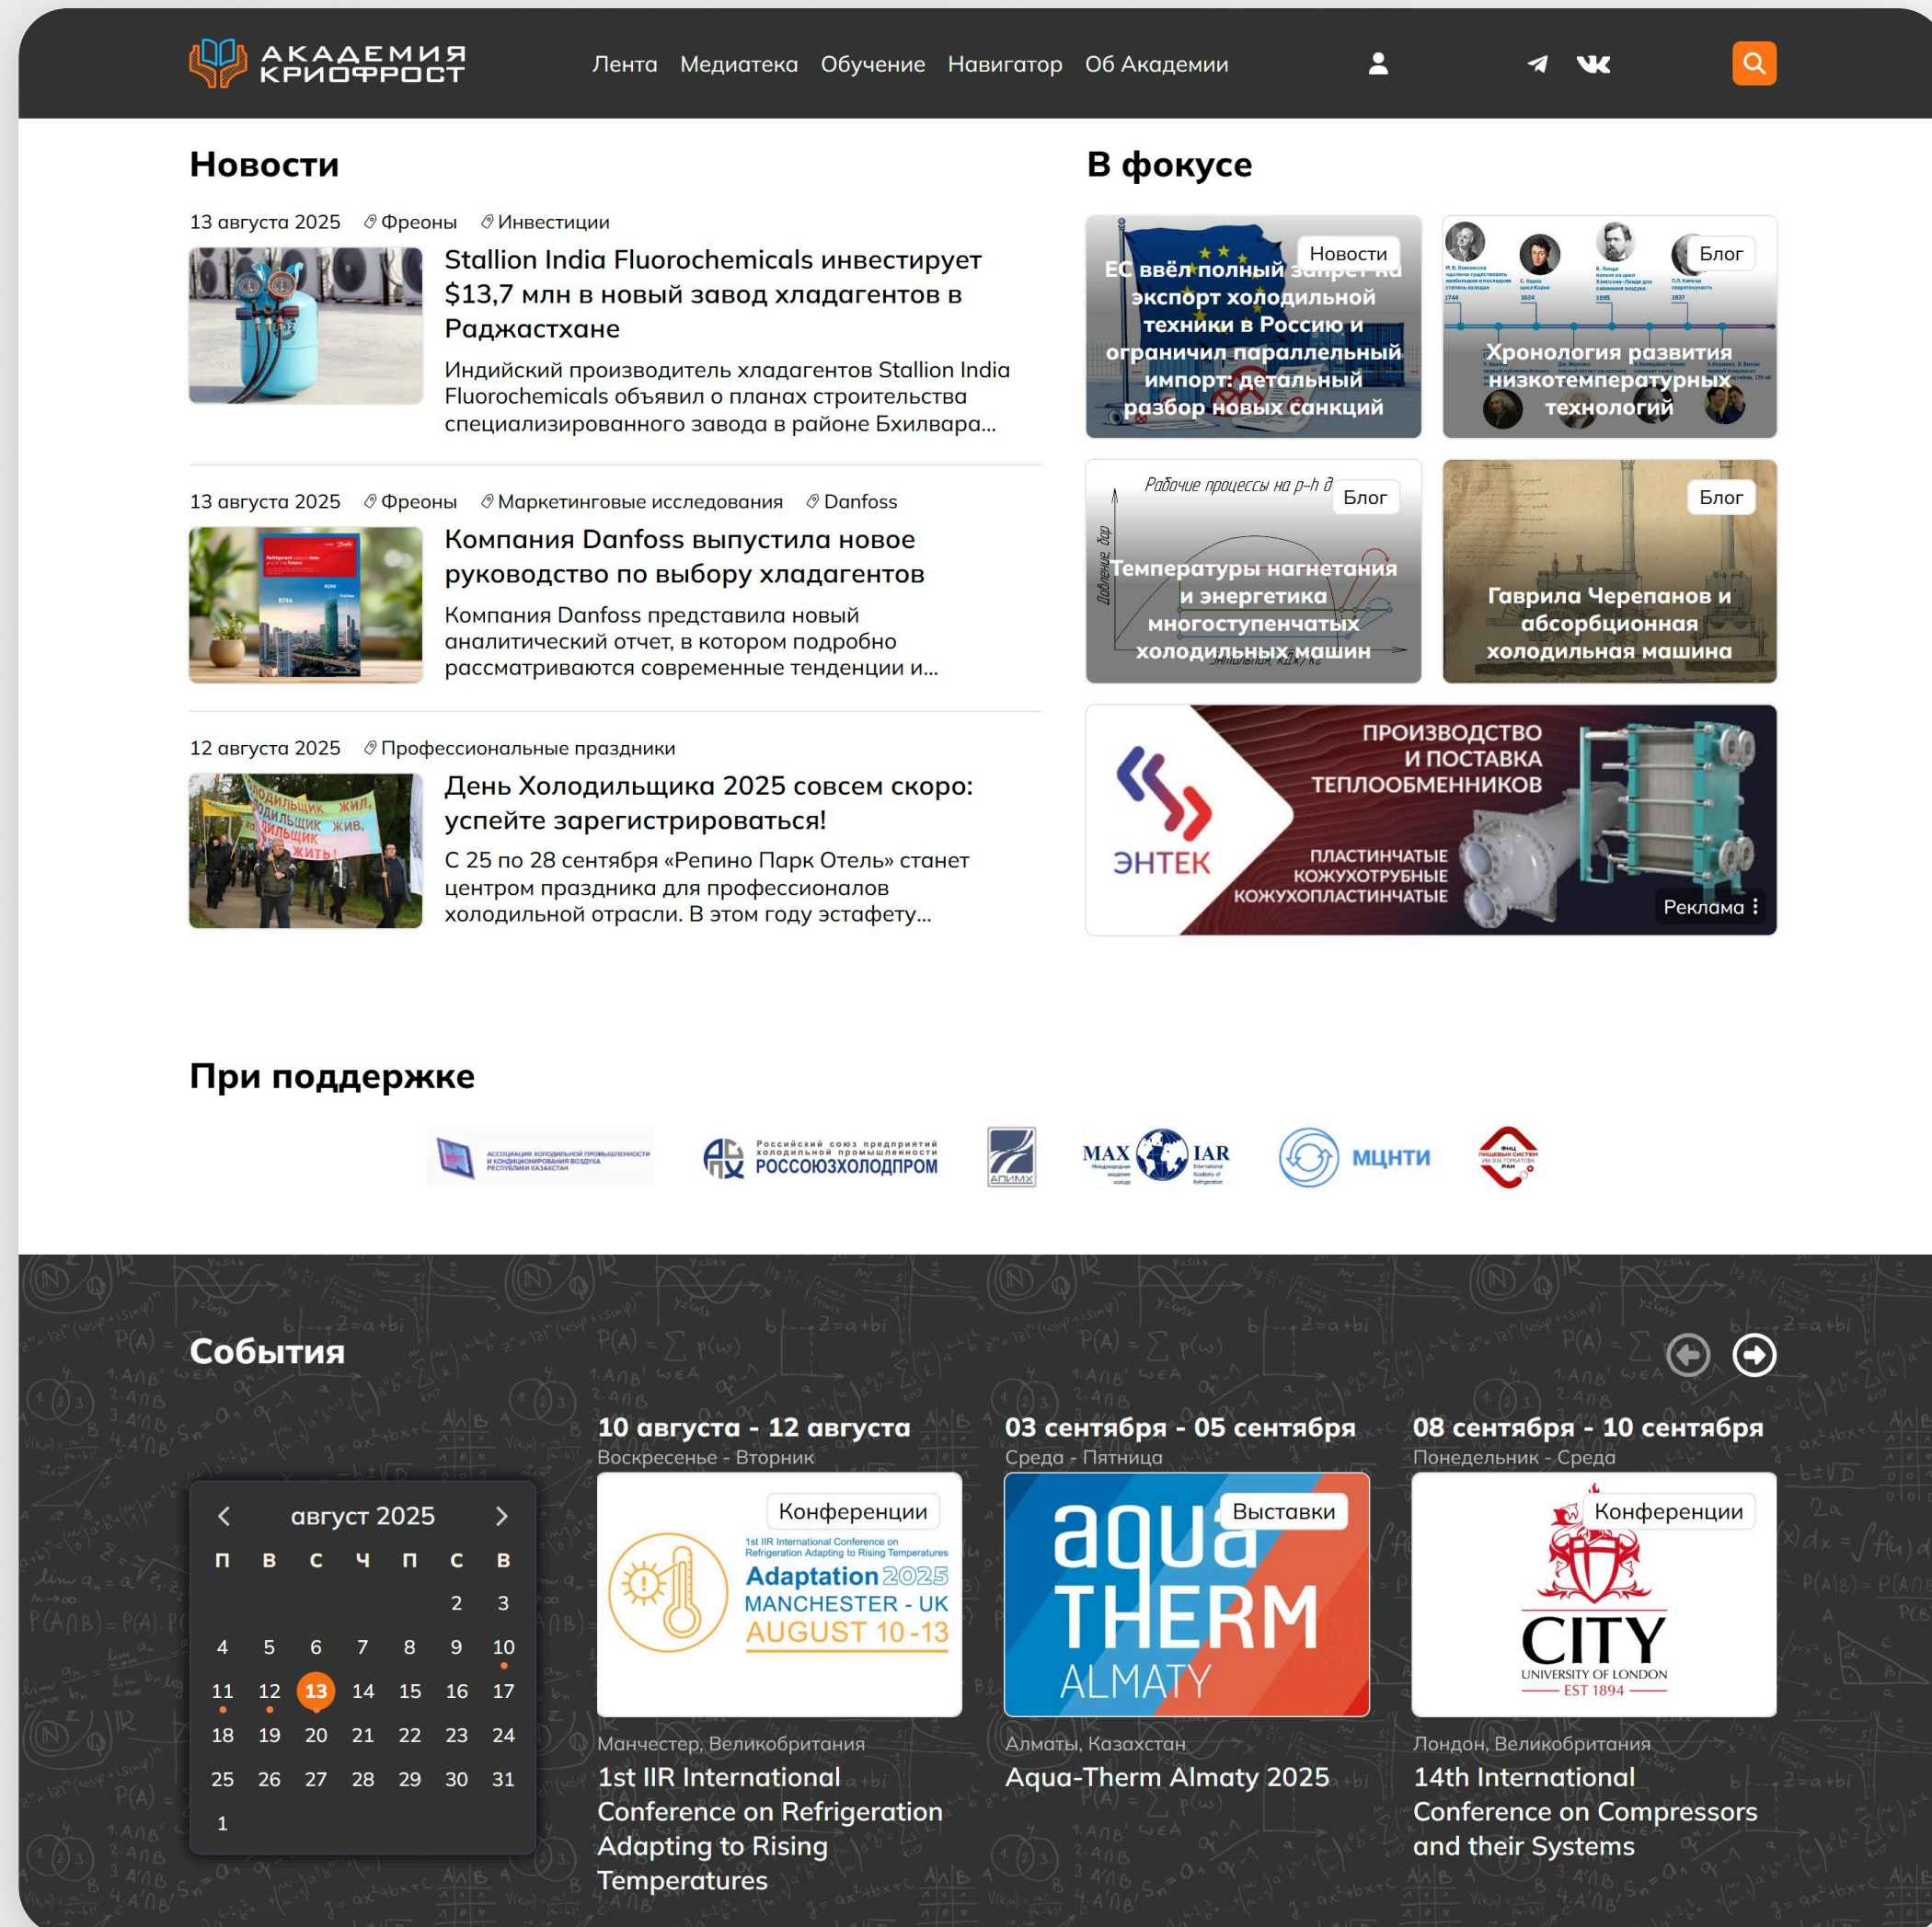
АКАДЕМИЯ КРИОФРОСТ

Лента Медиатека Обучение Навигатор Об Академии

Новости

13 августа 2025 Фреоны Инвестиции

Stallion India Fluorochemicals инвестирует $13,7 млн в новый завод хладагентов в Раджастхане

Индийский производитель хладагентов Stallion India Fluorochemicals объявил о планах строительства специализированного завода в районе Бхилвара...

13 августа 2025 Фреоны Маркетинговые исследования Danfoss

Компания Danfoss выпустила новое руководство по выбору хладагентов

Компания Danfoss представила новый аналитический отчет, в котором подробно рассматриваются современные тенденции и...

12 августа 2025 Профессиональные праздники

День Холодильщика 2025 совсем скоро: успейте зарегистрироваться!

С 25 по 28 сентября «Репино Парк Отель» станет центром праздника для профессионалов холодильной отрасли. В этом году эстафету...

В фокусе

Новости
ЕС ввёл полный запрет на экспорт холодильной техники в Россию и ограничил параллельный импорт: детальный разбор новых санкций

Блог
Хронология развития низкотемпературных технологий

Блог
Температуры нагнетания и энергетика многоступенчатых холодильных машин

Блог
Гаврила Черепанов и абсорбционная холодильная машина

ЭНТЕК
ПРОИЗВОДСТВО И ПОСТАВКА ТЕПЛООБМЕННИКОВ
ПЛАСТИНЧАТЫЕ КОЖУХОТРУБНЫЕ КОЖУХОПЛАСТИНЧАТЫЕ
Реклама

При поддержке

РОССОЮЗХОЛОДПРОМ АПИМХ MAX IAR МЦНТИ

События

10 августа - 12 августа
Воскресенье - Вторник
Конференции
Adaptation 2025 MANCHESTER - UK AUGUST 10-13
Манчестер, Великобритания
1st IIR International Conference on Refrigeration Adapting to Rising Temperatures

03 сентября - 05 сентября
Среда - Пятница
Выставки
aqua THERM ALMATY
Алматы, Казахстан
Aqua-Therm Almaty 2025

08 сентября - 10 сентября
Понедельник - Среда
Конференции
CITY UNIVERSITY OF LONDON EST 1894
Лондон, Великобритания
14th International Conference on Compressors and their Systems

август 2025

| П | В | С | Ч | П | С | В |
|---|---|---|---|---|---|---|
| | | | | | 2 | 3 |
| 4 | 5 | 6 | 7 | 8 | 9 | 10 |
| 11 | 12 | 13 | 14 | 15 | 16 | 17 |
| 18 | 19 | 20 | 21 | 22 | 23 | 24 |
| 25 | 26 | 27 | 28 | 29 | 30 | 31 |
| 1 | | | | | | |